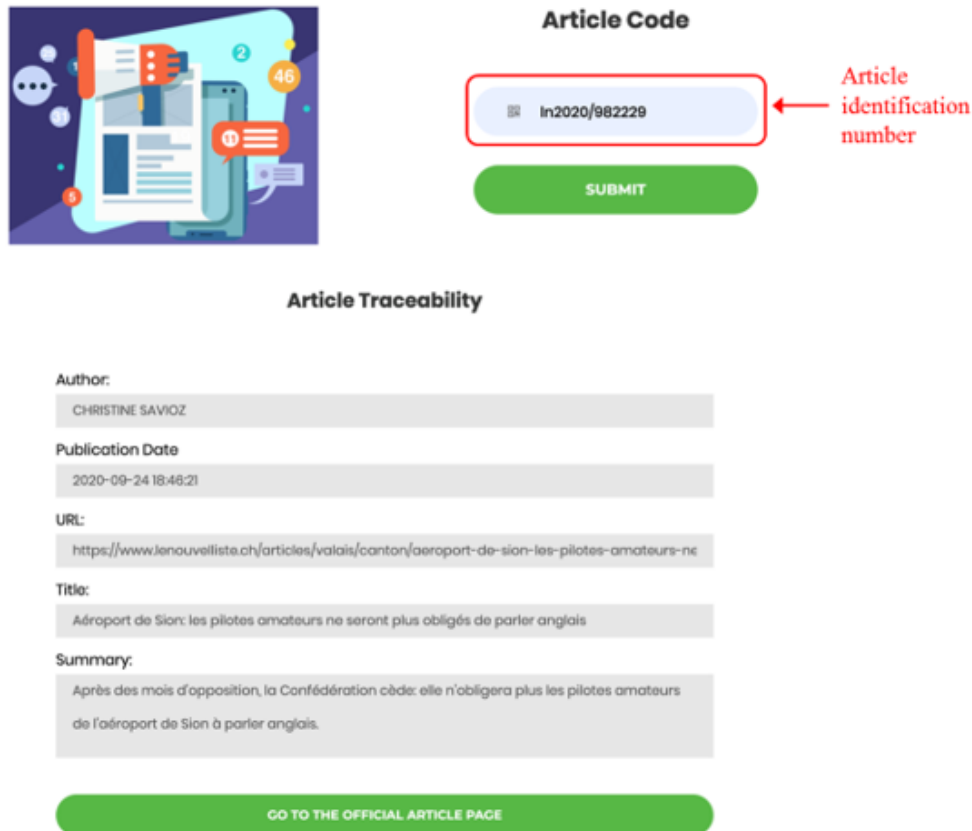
2

46

11

5

Article Code

In2020/982229

Article identification number

SUBMIT

Article Traceability

Author:

CHRISTINE SAVIOZ

Publication Date

2020-09-24 18:46:21

URL:

https://www.lenouvelliste.ch/articles/valais/canton/aeroport-de-sion-les-pilotes-amateurs-ne

Title:

Aéroport de Sion: les pilotes amateurs ne seront plus obligés de parler anglais

Summary:

Après des mois d'opposition, la Confédération cède: elle n'obligera plus les pilotes amateurs de l'aéroport de Sion à parler anglais.

GO TO THE OFFICIAL ARTICLE PAGE